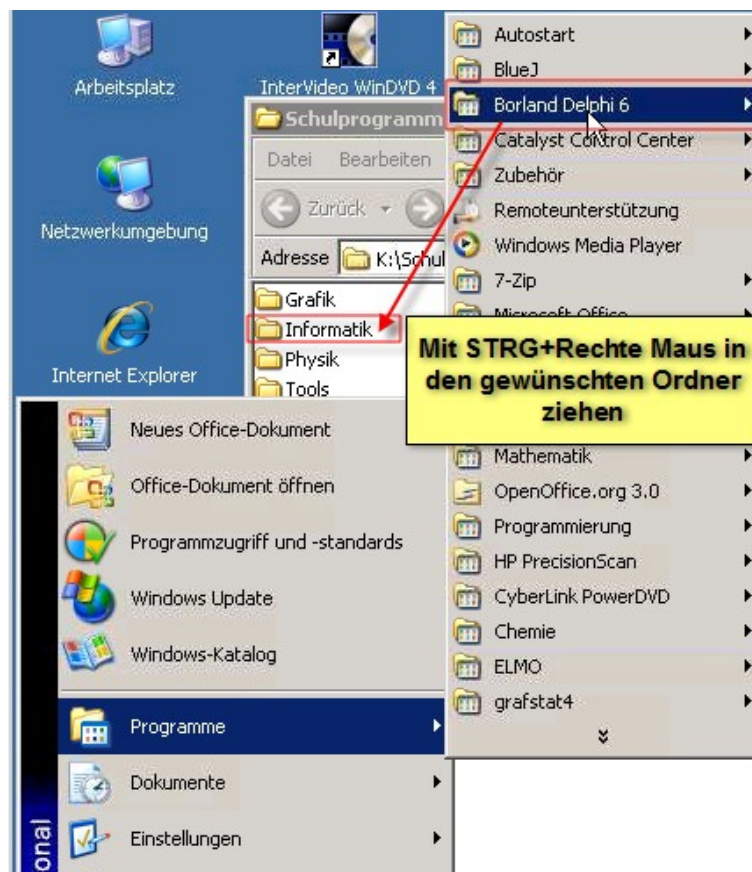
Arbeitsplatz

InterVideo WinDVD 4

Netzwerkumgebung

Internet Explorer

Schulprogramm

Datei Bearbeiten

Zurück

Adresse K:\Schul

Grafik
Informatik
Physik
Tools

Autostart
BlueJ
Borland Delphi 6
Catalyst Control Center
Zubehör
Remoteunterstützung
Windows Media Player
7-Zip
Microsoft Office

Mit STRG+Rechte Maus in den gewünschten Ordner ziehen

Mathematik
OpenOffice.org 3.0
Programmierung
HP PrecisionScan
CyberLink PowerDVD
Chemie
ELMO
grafstat4

Neues Office-Dokument
Office-Dokument öffnen
Programmzugriff und -standards
Windows Update
Windows-Katalog
Programme
Dokumente
Einstellungen

onal